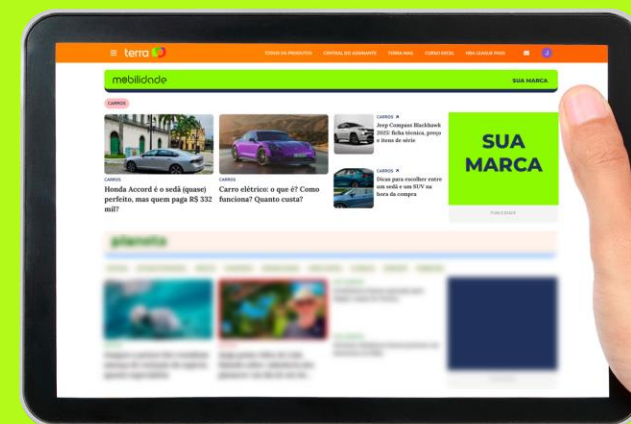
terra

TODOS OS PRODUTOS CENTRAL DO ASSINANTE TERRA NAS CURSO EXCEL NBA LEAGUE PASS

mobilidade SUA MARCA

CARROS

CARROS
Honda Accord é o sedã (quase) perfeito, mas quem paga R$ 332 mil?

CARROS
Carro elétrico: o que é? Como funciona? Quanto custa?

CARROS
Jeep Compass Blackhawk 2025: ficha técnica, preço e itens de série

CARROS
Dicas para escolher entre um sedã e um SUV na hora da compra

SUA MARCA

PUBLICIDADE

planeta